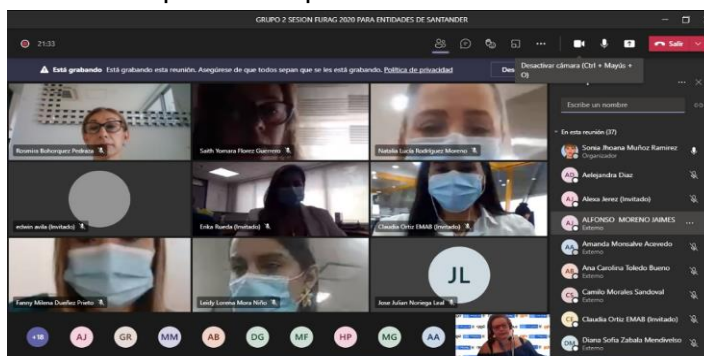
GRUPO 2 SESION FURAG 2020 PARA ENTIDADES DE SANTANDER

21:33

Salir

Está grabando Está grabando esta reunión. Asegúrese de que todos sepan que se les está grabando. Política de privacidad

Des

Desactivar cámara (Ctrl + Mayús + O)

Escribe un nombre

En esta reunión (37)

Sonia Jhoana Muñoz Ramirez
Organizador

Aelejandra Diaz

Alexa Jerez (Invitado)

ALFONSO MORENO JAIMES
Externo

Amanda Monsalve Acevedo
Externo

Ana Carolina Toledo Bueno
Externo

Camilo Morales Sandoval
Externo

Claudia Ortiz EMAB (Invitado)

Diana Sofia Zabala Mendivelso
Externo

Rosmira Bohorquez Pedraza

Saith Yomara Florez Guerrero

Natalia Lucia Rodriguez Moreno

edwin avila (Invitado)

Erika Rueda (Invitado)

Claudia Ortiz EMAB (Invitado)

Fanny Milena Dueñez Prieto

Leidy Lorena Mora Niño

JL

Jose Julian Noriega Leal

+18 AJ GR MM AB DG MF HP MG AA